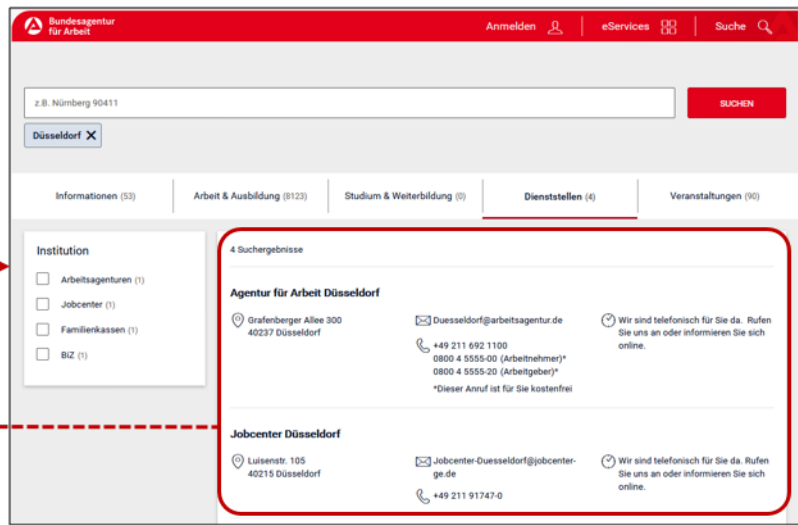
Bundesagentur für Arbeit

Anmelden

eServices

Suche

z.B. Nürnberg 90411

SUCHEN

Düsseldorf

| Informationen (53) | Arbeit & Ausbildung (8123) | Studium & Weiterbildung (0) | Dienststellen (4) | Veranstaltungen (90) |
|---|---|---|---|---|

Institution

Arbeitsagenturen (1)

Jobcenter (1)

Familienkassen (1)

BiZ (1)

4 Suchergebnisse

Agentur für Arbeit Düsseldorf

Grafenberger Allee 300
40237 Düsseldorf

Duesseldorf@arbeitsagentur.de

+49 211 692 1100
0800 4 5555-00 (Arbeitnehmer)*
0800 4 5555-20 (Arbeitgeber)*
*Dieser Anruf ist für Sie kostenfrei

Wir sind telefonisch für Sie da. Rufen Sie uns an oder informieren Sie sich online.

Jobcenter Düsseldorf

Luisenstr. 105
40215 Düsseldorf

Jobcenter-Duesseldorf@jobcenter-ge.de

+49 211 91747-0

Wir sind telefonisch für Sie da. Rufen Sie uns an oder informieren Sie sich online.